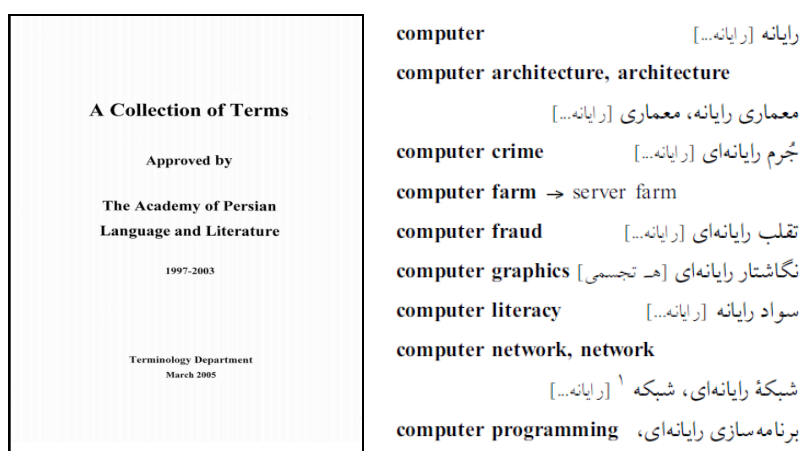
A Collection of Terms

Approved by

The Academy of Persian Language and Literature

1997-2003

Terminology Department
March 2005

computer رایانه [رایانه...]

computer architecture, architecture
معماری رایانه، معماری [رایانه...]

computer crime جُرم رایانه‌ای [رایانه...]

computer farm → server farm

computer fraud تقلب رایانه‌ای [رایانه...]

computer graphics نگاشتار رایانه‌ای [هـ تجسمی]

computer literacy سواد رایانه [رایانه...]

computer network, network
شبکهٔ رایانه‌ای، شبکه $^1$ [رایانه...]

computer programming برنامه‌سازی رایانه‌ای،